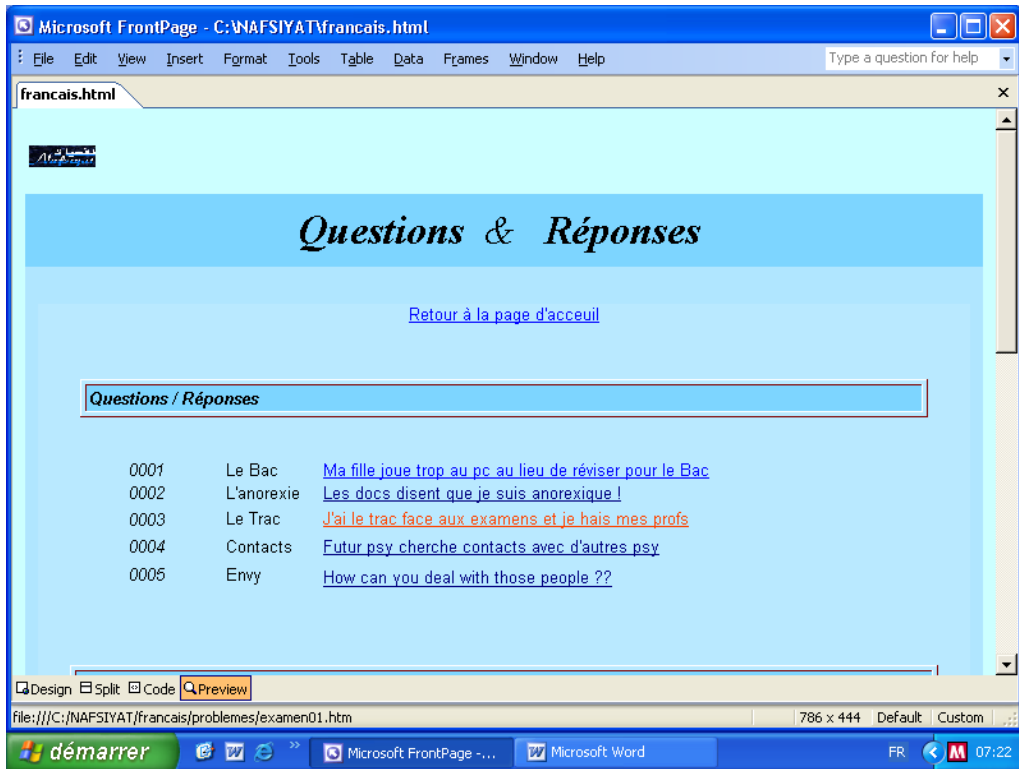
Microsoft FrontPage - C:\NAFSIYAT\francais.html

File Edit View Insert Format Tools Table Data Frames Window Help

Type a question for help

francais.html

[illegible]

Questions & Réponses

Retour à la page d'acceuil

Questions / Réponses

| 0001 | Le Bac | Ma fille joue trop au pc au lieu de réviser pour le Bac |
|---|---|---|
| 0002 | L'anorexie | Les docs disent que je suis anorexique ! |
| 0003 | Le Trac | J'ai le trac face aux examens et je hais mes profs |
| 0004 | Contacts | Futur psy cherche contacts avec d'autres psy |
| 0005 | Envy | How can you deal with those people ?? |

Design Split Code Preview

file:///C:/NAFSIYAT/francais/problemes/examen01.htm

786 x 444 Default Custom

démarrer

Microsoft FrontPage -...

Microsoft Word

FR 07:22